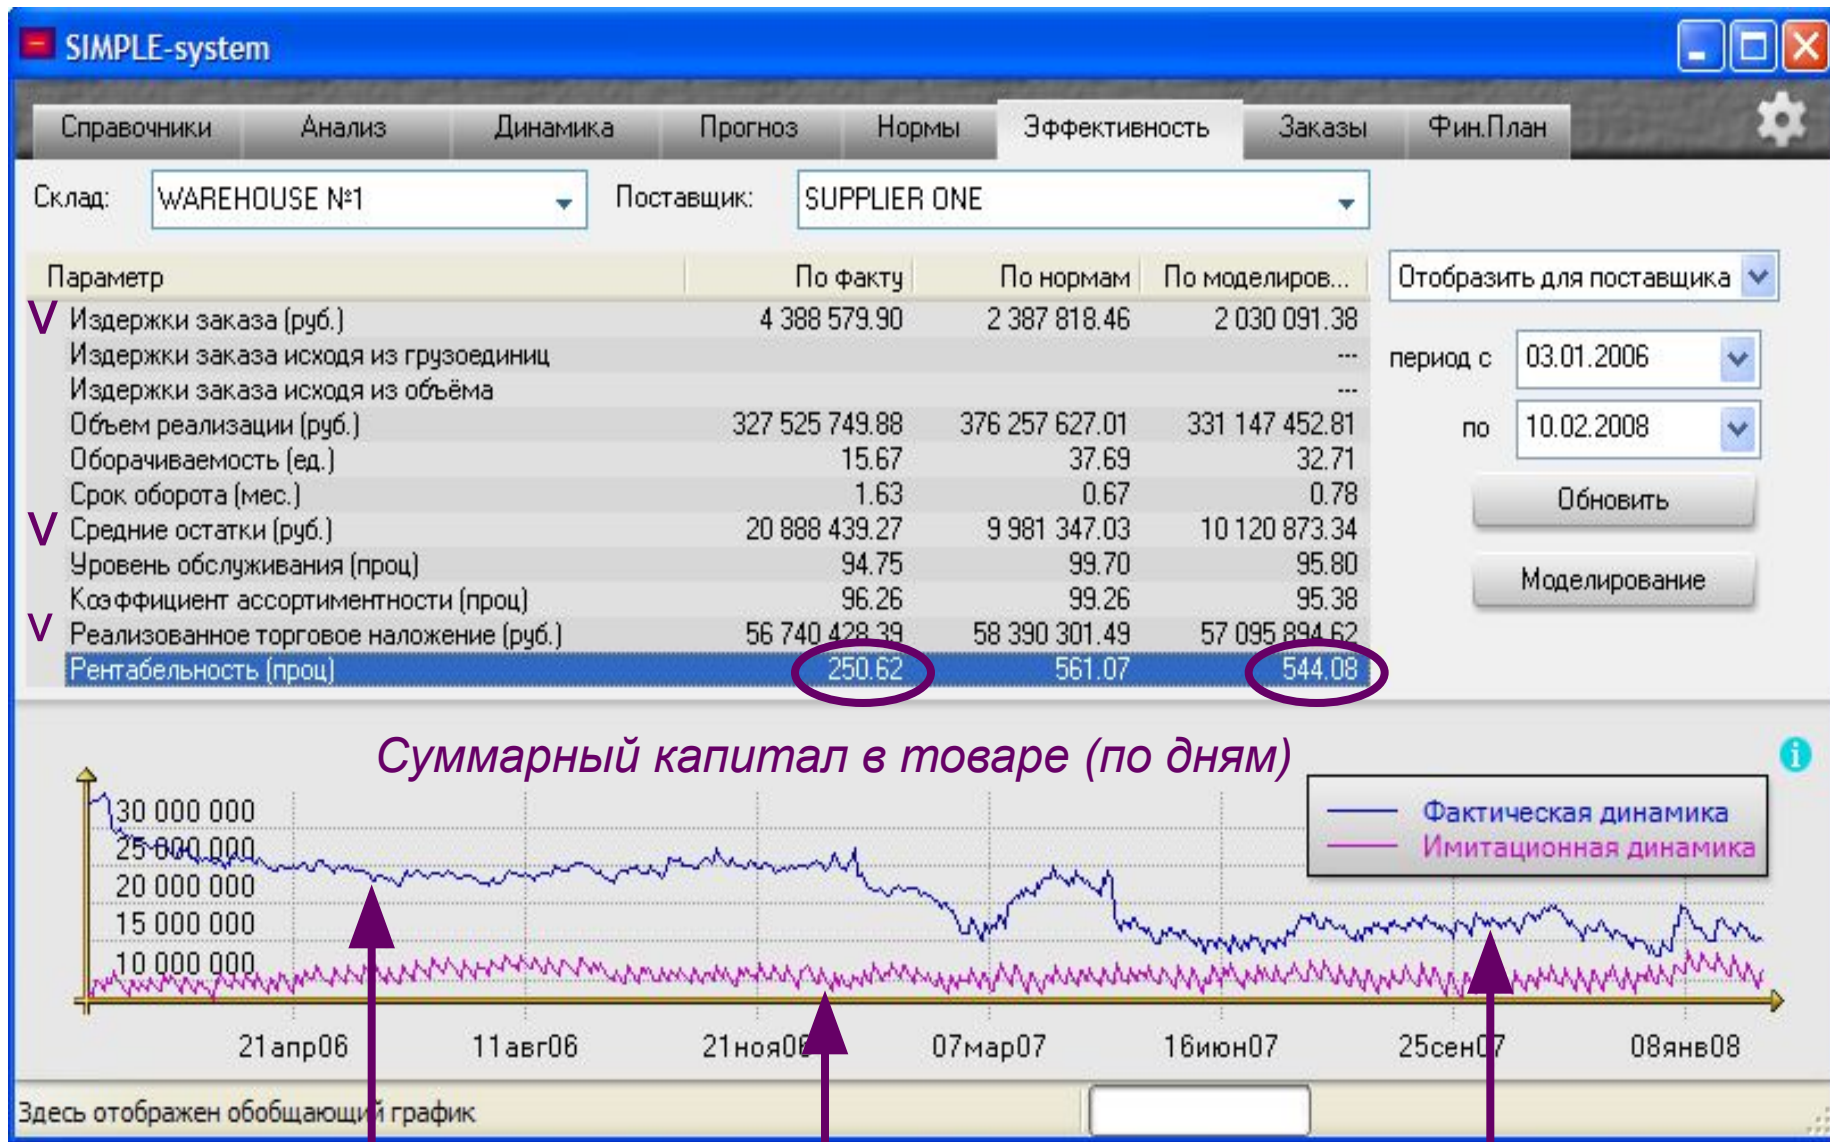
SIMPLE-system

Справочники | Анализ | Динамика | Прогноз | Нормы | Эффективность | Заказы | Фин.План

Склад: WAREHOUSE №1

Поставщик: SUPPLIER ONE

| Параметр | По факту | По нормам | По моделиров... |
|---|---|---|---|
| V Издержки заказа (руб.) | 4 388 579.90 | 2 387 818.46 | 2 030 091.38 |
| Издержки заказа исходя из грузоединиц | | | --- |
| Издержки заказа исходя из объёма | | | --- |
| Объем реализации (руб.) | 327 525 749.88 | 376 257 627.01 | 331 147 452.81 |
| Оборачиваемость (ед.) | 15.67 | 37.69 | 32.71 |
| Срок оборота (мес.) | 1.63 | 0.67 | 0.78 |
| V Средние остатки (руб.) | 20 888 439.27 | 9 981 347.03 | 10 120 873.34 |
| Уровень обслуживания (проц) | 94.75 | 99.70 | 95.80 |
| Коэффициент ассортиментности (проц) | 96.26 | 99.26 | 95.38 |
| V Реализованное торговое наложение (руб.) | 56 740 428.39 | 58 390 301.49 | 57 095 894.62 |
| Рентабельность (проц) | 250.62 | 561.07 | 544.08 |

Отобразить для поставщика

период с 03.01.2006

по 10.02.2008

Обновить

Моделирование

Суммарный капитал в товаре (по дням)

Фактическая динамика
Имитационная динамика

30 000 000
25 000 000
20 000 000
15 000 000
10 000 000

21апр06 11авг06 21ноя06 07мар07 16июн07 25сен07 08янв08

Здесь отображен обобщающий график